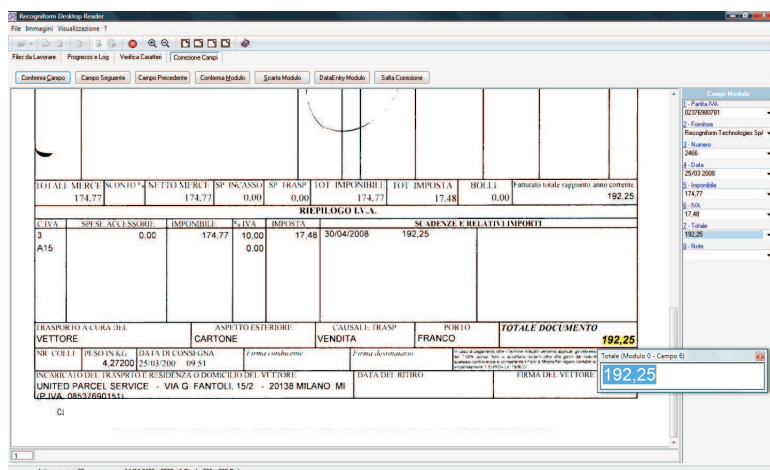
Recogniform Desktop Reader

File Immagini Visualizzazione ?

Files da Lavorare | Progresso e Log | Verifica Caratteri | Correzione Campi

Conferma Campo | Campo Seguente | Campo Precedente | Conferma Modulo | Scarta Modulo | DataEntry Modulo | Salta Correzione

| TOTALE MERCE | SCONTO % | NETTO MERCE | SP. INCASSO | SP. TRASP. | TOT. IMPONIBILE | TOT. IMPOSTA | BOLLI | Fatturato totale raggiunto anno corrente |
|---|---|---|---|---|---|---|---|---|
| 174,77 | | 174,77 | 0,00 | 0,00 | 174,77 | 17,48 | 0,00 | 192,25 |

RIEPILOGO I.V.A.

| C.IVA | SPESE ACCESSORIE | IMPONIBILE | % IVA | IMPOSTA | SCADENZE E RELATIVI IMPORTI |
|---|---|---|---|---|---|
| 3 | 0,00 | 174,77 | 10,00 | 17,48 | 30/04/2008 192,25 |
| A15 | | | 0,00 | | |

| TRASPORTO A CURA DEL | ASPETTO ESTERIORE | CAUSALE TRASP. | PORTO | TOTALE DOCUMENTO |
|---|---|---|---|---|
| VETTORE | CARTONE | VENDITA | FRANCO | 192,25 |

| NR. COLLI | PESO IN KG. | DATA DI CONSEGNA | Firma conducente | Firma destinatario |
|---|---|---|---|---|
| | 4,27200 | 25/03/200 09:51 | | |

INCARICATO DEL TRASPORTO E RESIDENZA O DOMICILIO DEL VETTORE | DATA DEL RITIRO | FIRMA DEL VETTORE
UNITED PARCEL SERVICE - VIA G. FANTOLI, 15/2 - 20138 MILANO MI (P.IVA. 08537690151)

Campi Modulo
1 - Partita IVA
02376980781
2 - Fornitore
Recogniform Technologies SpA
3 - Numero
2466
4 - Data
25/03 2008
5 - Imponibile
174,77
6 - IVA
17,48
7 - Totale
192,25
8 - Note

Totale (Modulo 0 - Campo 6)
192,25

1